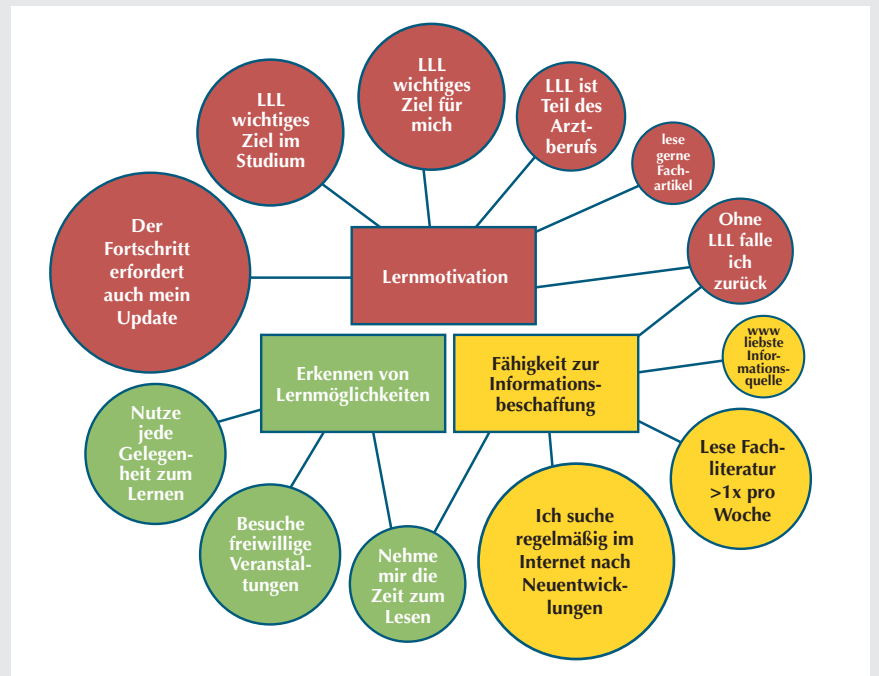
LLL wichtiges Ziel für mich

LLL wichtiges Ziel im Studium

LLL ist Teil des Arztberufs

lese gerne Fachartikel

Der Fortschritt erfordert auch mein Update

Lernmotivation

Ohne LLL falle ich zurück

www liebste Informationsquelle

Erkennen von Lernmöglichkeiten

Fähigkeit zur Informationsbeschaffung

Nutze jede Gelegenheit zum Lernen

Lese Fachliteratur >1x pro Woche

Besuche freiwillige Veranstaltungen

Nehme mir die Zeit zum Lesen

Ich suche regelmäßig im Internet nach Neuentwicklungen